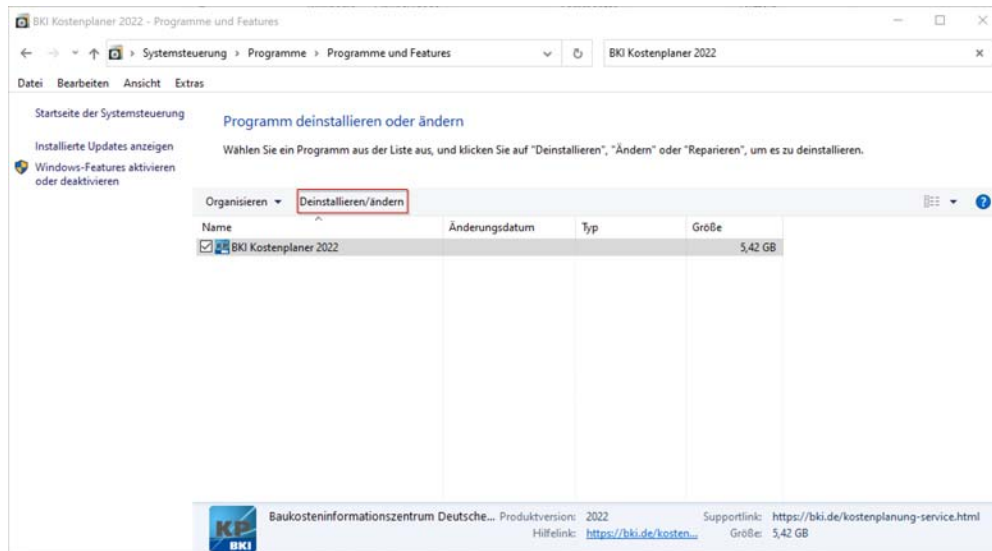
BKI Kostenplaner 2022 - Programme und Features

Systemsteuerung › Programme › Programme und Features

BKI Kostenplaner 2022

Datei Bearbeiten Ansicht Extras

Startseite der Systemsteuerung

Installierte Updates anzeigen

Windows-Features aktivieren oder deaktivieren

Programm deinstallieren oder ändern

Wählen Sie ein Programm aus der Liste aus, und klicken Sie auf "Deinstallieren", "Ändern" oder "Reparieren", um es zu deinstallieren.

Organisieren ▾ Deinstallieren/ändern

| Name | Änderungsdatum | Typ | Größe |
|---|---|---|---|
| BKI Kostenplaner 2022 | | | 5,42 GB |

KP BKI

Baukosteninformationszentrum Deutsche... Produktversion: 2022 Supportlink: https://bki.de/kostenplanung-service.html

Hilfelink: https://bki.de/kosten... Größe: 5,42 GB